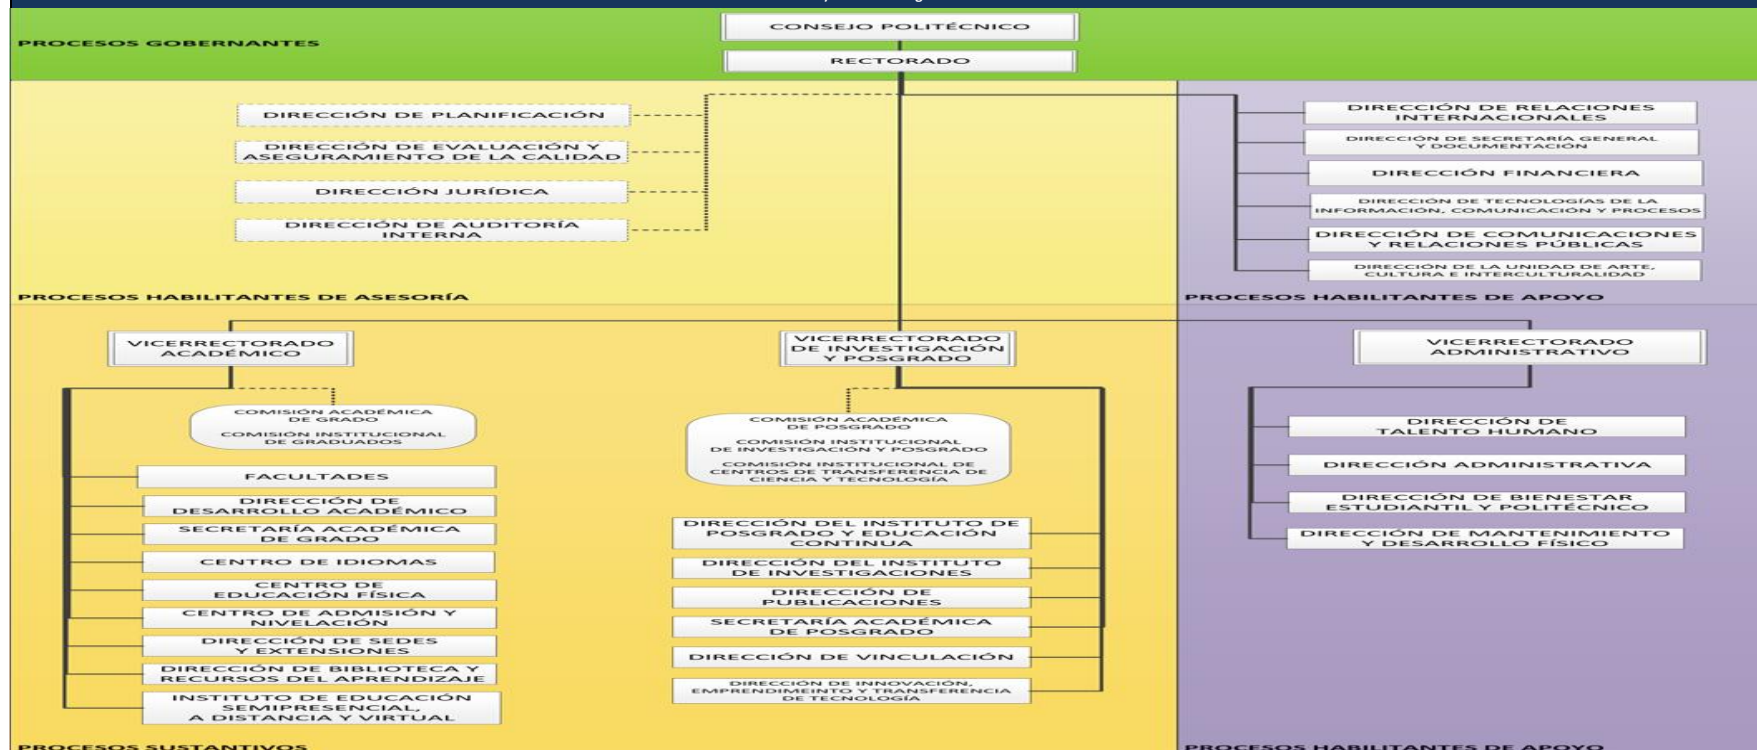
CONSEJO POLITÉCNICO

PROCESOS GOBERNANTES

RECTORADO

DIRECCIÓN DE PLANIFICACIÓN

DIRECCIÓN DE EVALUACIÓN Y ASEGURAMIENTO DE LA CALIDAD

DIRECCIÓN JURÍDICA

DIRECCIÓN DE AUDITORÍA INTERNA

PROCESOS HABILITANTES DE ASESORÍA

DIRECCIÓN DE RELACIONES INTERNACIONALES

DIRECCIÓN DE SECRETARÍA GENERAL Y DOCUMENTACIÓN

DIRECCIÓN FINANCIERA

DIRECCIÓN DE TECNOLOGÍAS DE LA INFORMACIÓN, COMUNICACIÓN Y PROCESOS

DIRECCIÓN DE COMUNICACIONES Y RELACIONES PÚBLICAS

DIRECCIÓN DE LA UNIDAD DE ARTE, CULTURA E INTERCULTURALIDAD

PROCESOS HABILITANTES DE APOYO

VICERRECTORADO ACADÉMICO

COMISIÓN ACADÉMICA DE GRADO

COMISIÓN INSTITUCIONAL DE GRADUADOS

FACULTADES

DIRECCIÓN DE DESARROLLO ACADÉMICO

SECRETARÍA ACADÉMICA DE GRADO

CENTRO DE IDIOMAS

CENTRO DE EDUCACIÓN FÍSICA

CENTRO DE ADMISIÓN Y NIVELACIÓN

DIRECCIÓN DE SEDES Y EXTENSIONES

DIRECCIÓN DE BIBLIOTECA Y RECURSOS DEL APRENDIZAJE

INSTITUTO DE EDUCACIÓN SEMIPRESENCIAL, A DISTANCIA Y VIRTUAL

VICERRECTORADO DE INVESTIGACIÓN Y POSGRADO

COMISIÓN ACADÉMICA DE POSGRADO

COMISIÓN INSTITUCIONAL DE INVESTIGACIÓN Y POSGRADO

COMISIÓN INSTITUCIONAL DE CENTROS DE TRANSFERENCIA DE CIENCIA Y TECNOLOGÍA

DIRECCIÓN DEL INSTITUTO DE POSGRADO Y EDUCACIÓN CONTINUA

DIRECCIÓN DEL INSTITUTO DE INVESTIGACIONES

DIRECCIÓN DE PUBLICACIONES

SECRETARÍA ACADÉMICA DE POSGRADO

DIRECCIÓN DE VINCULACIÓN

DIRECCIÓN DE INNOVACIÓN, EMPRENDIMEINTO Y TRANSFERENCIA DE TECNOLOGÍA

VICERRECTORADO ADMINISTRATIVO

DIRECCIÓN DE TALENTO HUMANO

DIRECCIÓN ADMINISTRATIVA

DIRECCIÓN DE BIENESTAR ESTUDIANTIL Y POLITÉCNICO

DIRECCIÓN DE MANTENIMIENTO Y DESARROLLO FÍSICO

PROCESOS SUSTANTIVOS

PROCESOS HABILITANTES DE APOYO